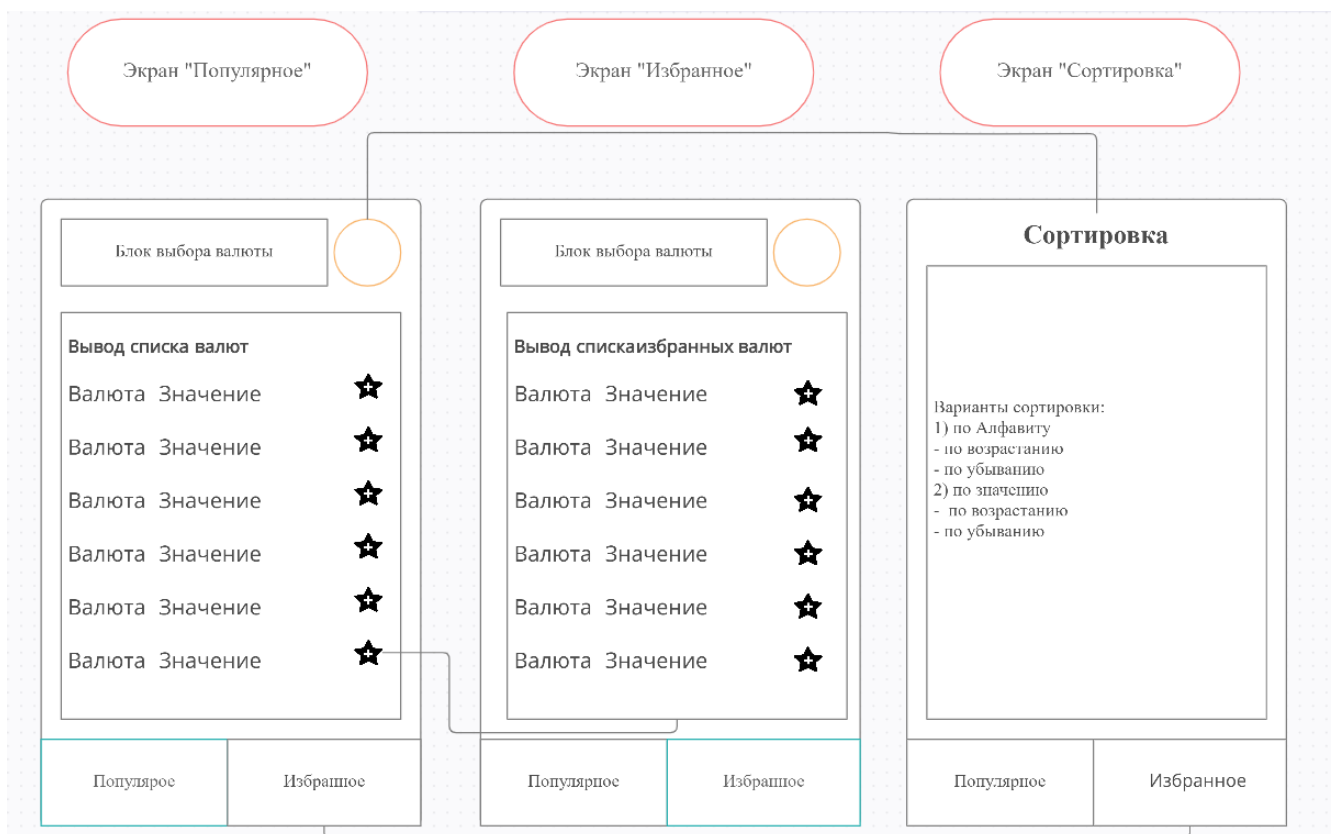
Экран "Популярное"

Экран "Избранное"

Экран "Сортировка"

Блок выбора валюты

Вывод списка валют

Валюта Значение

Валюта Значение

Валюта Значение

Валюта Значение

Валюта Значение

Валюта Значение

Популяроe

Избранное

Блок выбора валюты

Вывод спискаизбранных валют

Валюта Значение

Валюта Значение

Валюта Значение

Валюта Значение

Валюта Значение

Валюта Значение

Популярное

Избранное

Сортировка

Варианты сортировки:
1) по Алфавиту
- по возрастанию
- по убыванию
2) по значению
- по возрастанию
- по убыванию

Популярное

Избранное